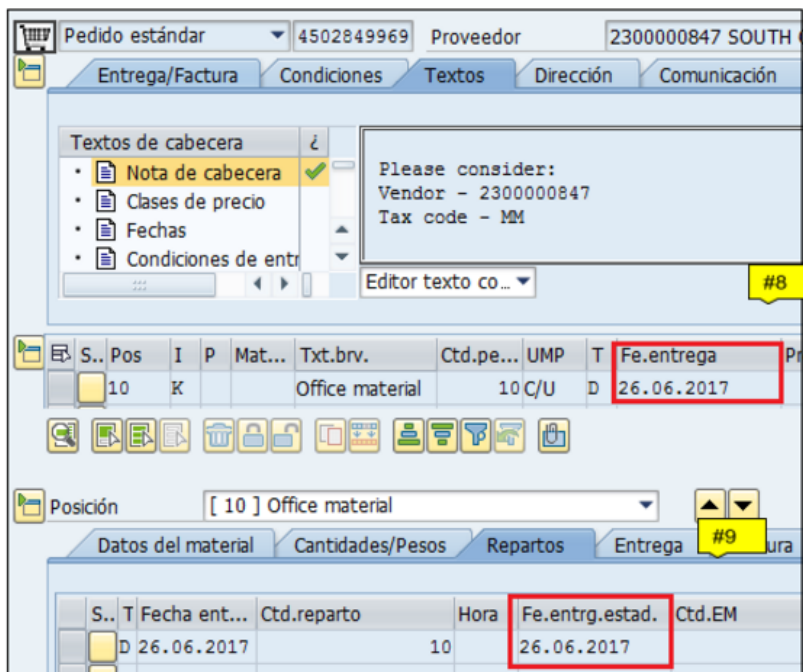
Pedido estándar 4502849969 Proveedor 2300000847 SOUTH

Entrega/Factura Condiciones Textos Dirección Comunicación

| Textos de cabecera | ¿ |
|---|---|
| Nota de cabecera | ✔ |
| Clases de precio | |
| Fechas | |
| Condiciones de entr | |

Please consider:
Vendor - 2300000847
Tax code - MM

Editor texto co...

#8

| S.. | Pos | I | P | Mat... | Txt.brv. | Ctd.pe... | UMP | T | Fe.entrega | Pr |
|---|---|---|---|---|---|---|---|---|---|---|
| | 10 | K | | | Office material | 10 | C/U | D | 26.06.2017 | |

Posición [ 10 ] Office material

#9

Datos del material Cantidades/Pesos Repartos Entrega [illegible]ura

| S.. | T | Fecha ent... | Ctd.reparto | Hora | Fe.entrg.estad. | Ctd.EM |
|---|---|---|---|---|---|---|
| | D | 26.06.2017 | 10 | | 26.06.2017 | |